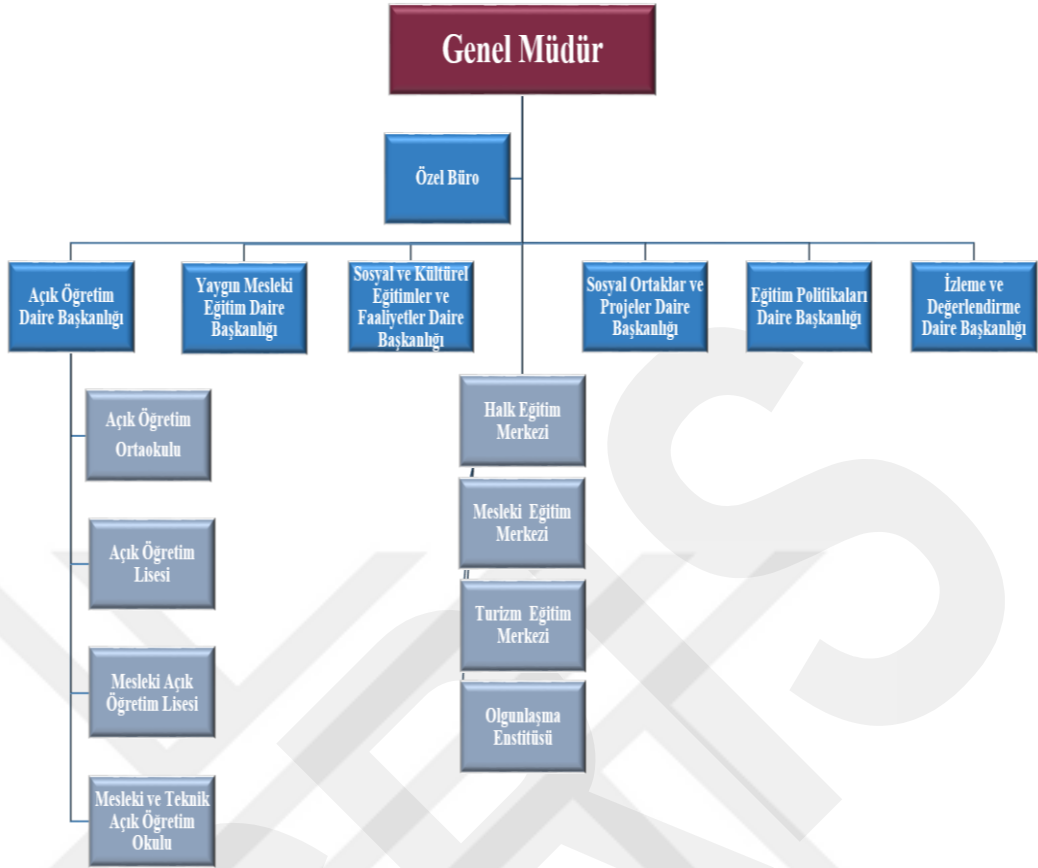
Genel Müdür

Özel Büro

Açık Öğretim Daire Başkanlığı

Yaygın Mesleki Eğitim Daire Başkanlığı

Sosyal ve Kültürel Eğitimler ve Faaliyetler Daire Başkanlığı

Sosyal Ortaklar ve Projeler Daire Başkanlığı

Eğitim Politikaları Daire Başkanlığı

İzleme ve Değerlendirme Daire Başkanlığı

Açık Öğretim Ortaokulu

Açık Öğretim Lisesi

Mesleki Açık Öğretim Lisesi

Mesleki ve Teknik Açık Öğretim Okulu

Halk Eğitim Merkezi

Mesleki Eğitim Merkezi

Turizm Eğitim Merkezi

Olgunlaşma Enstitüsü